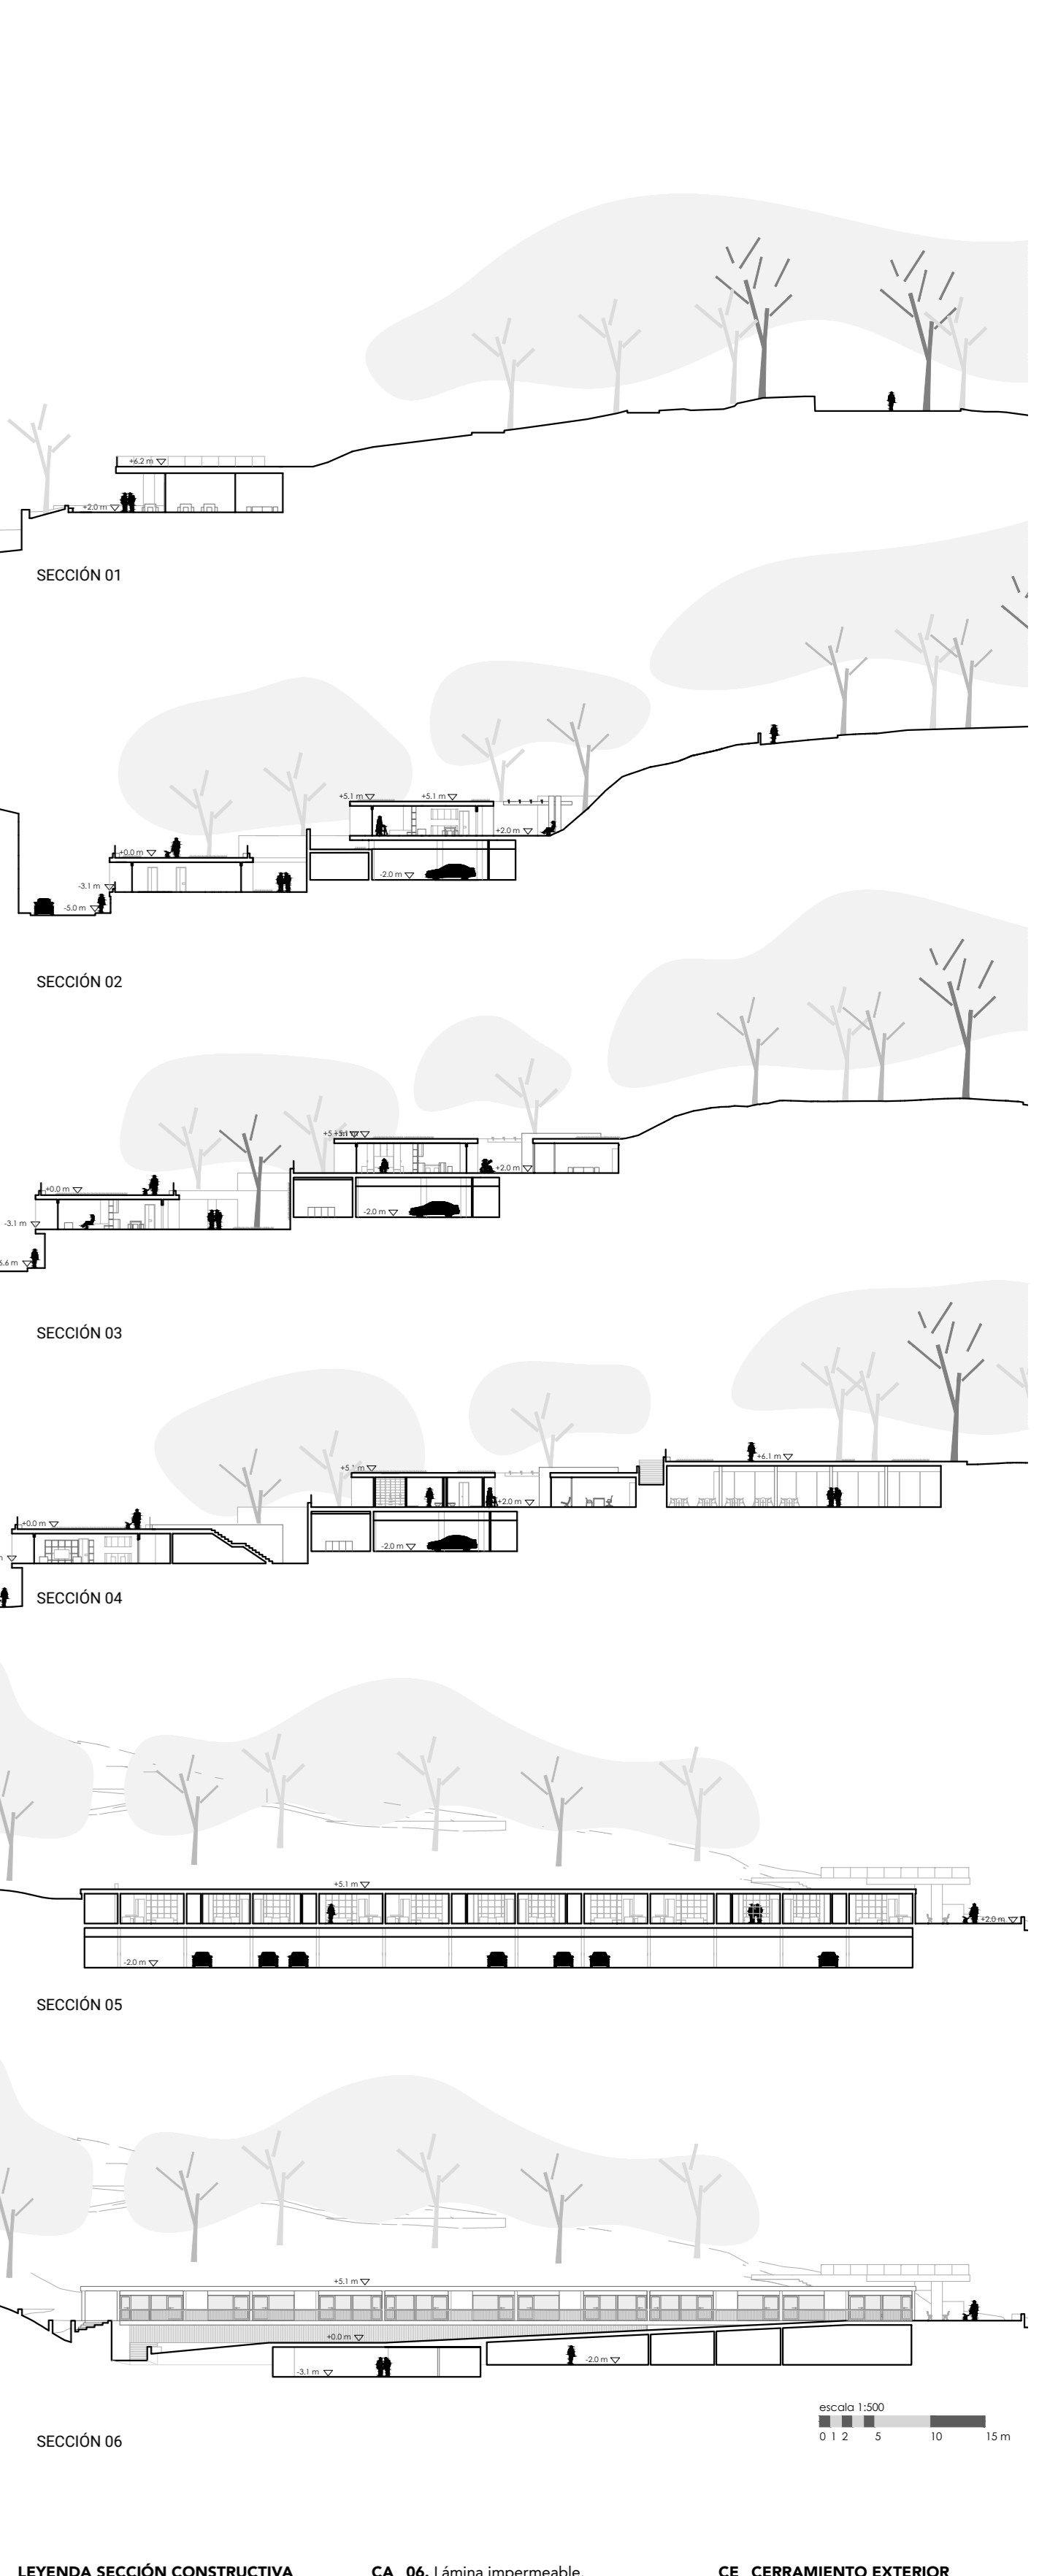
+6.2 m
+2.0 m
SECCIÓN 01

+5.1 m
+5.1 m
+2.0 m
+0.0 m
-3.1 m
-5.0 m
-2.0 m
SECCIÓN 02

+5.1 m
+2.0 m
+0.0 m
-3.1 m
-5.6 m
-2.0 m
SECCIÓN 03

+6.1 m
+5.1 m
+2.0 m
+0.0 m
-2.0 m
SECCIÓN 04

+5.1 m
+2.0 m
-2.0 m
SECCIÓN 05

+5.1 m
+0.0 m
-3.1 m
-2.0 m
escala 1:500
0 1 2 5 10 15 m
SECCIÓN 06

LEYENDA SECCIÓN CONSTRUCTIVA
CA 06. Lámina impermeable
CE CERRAMIENTO EXTERIOR